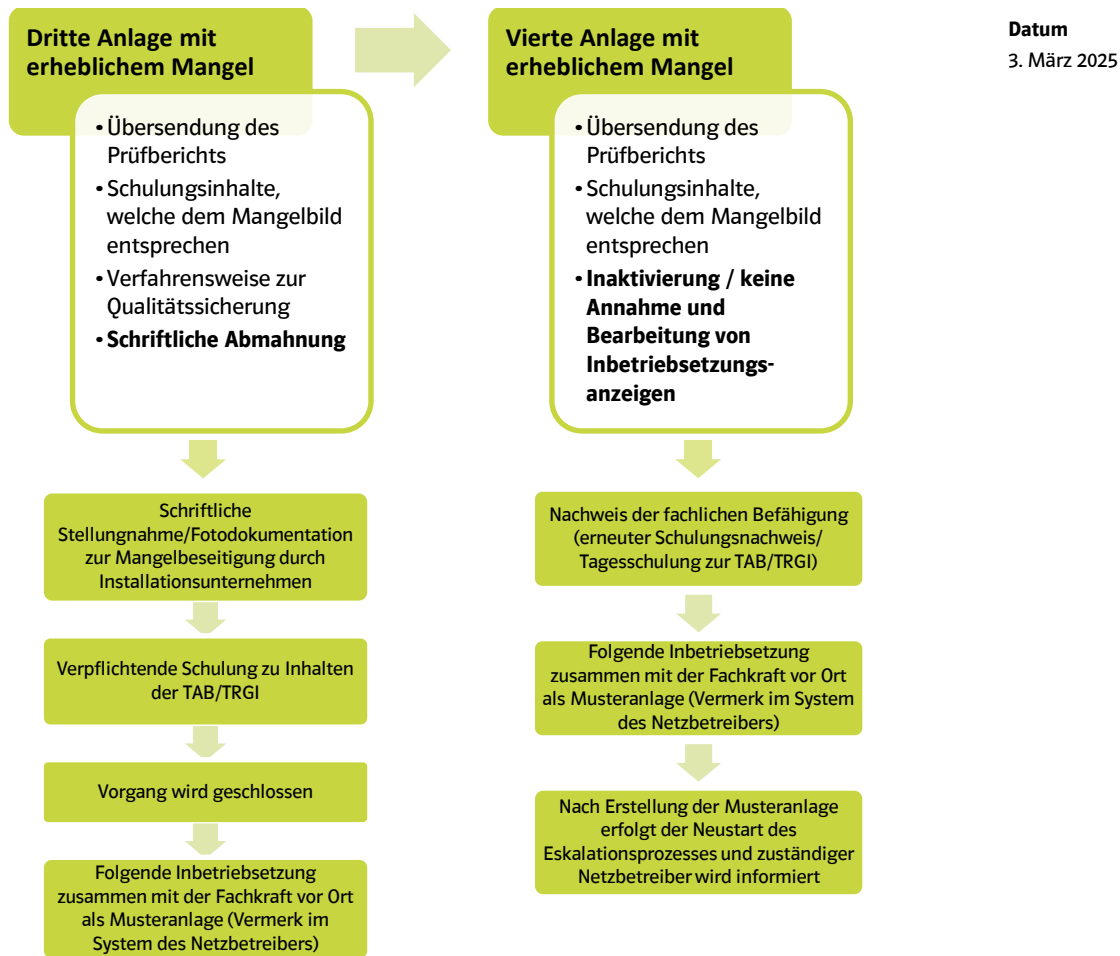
Datum
3. März 2025

Dritte Anlage mit erheblichem Mangel

- Übersendung des Prüfberichts
- Schulungsinhalte, welche dem Mangelbild entsprechen
- Verfahrensweise zur Qualitätssicherung
- **Schriftliche Abmahnung**

Schriftliche Stellungnahme/Fotodokumentation zur Mangelbeseitigung durch Installationsunternehmen

Verpflichtende Schulung zu Inhalten der TAB/TRGI

Vorgang wird geschlossen

Folgende Inbetriebsetzung zusammen mit der Fachkraft vor Ort als Musteranlage (Vermerk im System des Netzbetreibers)

Vierte Anlage mit erheblichem Mangel

- Übersendung des Prüfberichts
- Schulungsinhalte, welche dem Mangelbild entsprechen
- **Inaktivierung / keine Annahme und Bearbeitung von Inbetriebsetzungsanzeigen**

Nachweis der fachlichen Befähigung (erneuter Schulungsnachweis/ Tagesschulung zur TAB/TRGI)

Folgende Inbetriebsetzung zusammen mit der Fachkraft vor Ort als Musteranlage (Vermerk im System des Netzbetreibers)

Nach Erstellung der Musteranlage erfolgt der Neustart des Eskalationsprozesses und zuständiger Netzbetreiber wird informiert